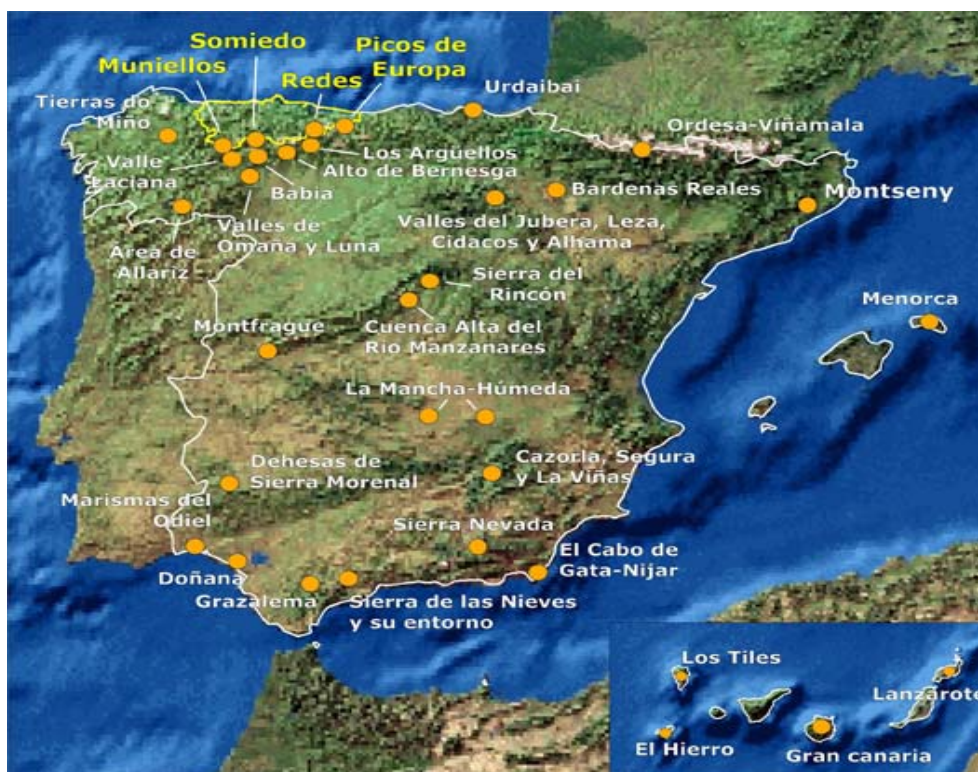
Somiedo
Muniellos
Picos de Europa
Redes
Urdaibai
Tierras do Miño
Valle Laciana
Los Argüellos
Alto de Bernesga
Babia
Ordesa-Viñamala
Bardenas Reales
Montseny
Área de Allariz
Valles de Omaña y Luna
Valles del Jubera, Leza, Cidacos y Alhama
Sierra del Rincón
Menorca
Montfrague
Cuenca Alta del Río Manzanares
La Mancha-Húmeda
Dehesas de Sierra Morenal
Cazorla, Segura y La Viñas
Marismas del Odiel
Sierra Nevada
El Cabo de Gata-Nijar
Doñana
Grazalema
Sierra de las Nieves y su entorno
Los Tiles
Lanzarote
El Hierro
Gran canaria